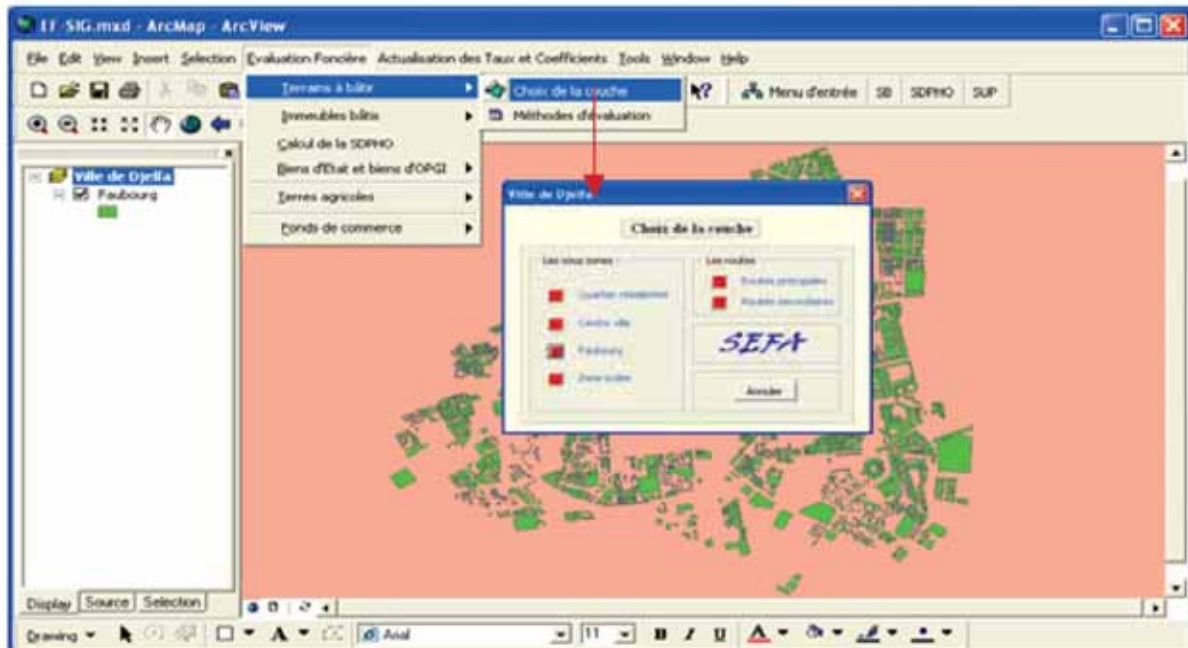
EF-SIG.mxd - ArcMap - ArcView

File Edit View Insert Selection Evaluation Foncière Actualisation des Taux et Coefficients Tools Window Help

Terrains à bâtir
Immeubles bâtis
Calcul de la SDPHO
Biens d'Etat et biens d'OPGI
Terres agricoles
Fonds de commerce

Choix de la couche
Méthodes d'évaluation

Menu d'entrée SB SDPHO SUP

Ville de Djelfa
Faubourg

Ville de Djelfa

Choix de la couche

Les sous zones
Quartier résidentiel
Centre ville
Faubourg
Zone scolaire

Les routes
Routes principales
Routes secondaires

SEFA

Annuler

Display Source Selection

Drawing Arial 11 B I U A